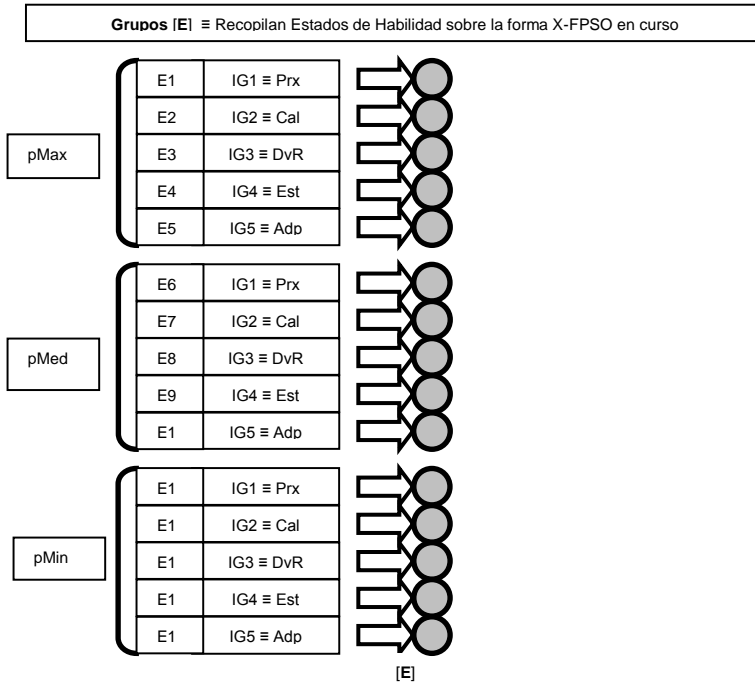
**Grupos [E]** ≡ Recopilan Estados de Habilidad sobre la forma X-FPSO en curso

pMax

| E1 | IG1 ≡ Prx |
|---|---|
| E2 | IG2 ≡ Cal |
| E3 | IG3 ≡ DvR |
| E4 | IG4 ≡ Est |
| E5 | IG5 ≡ Adp |

pMed

| E6 | IG1 ≡ Prx |
|---|---|
| E7 | IG2 ≡ Cal |
| E8 | IG3 ≡ DvR |
| E9 | IG4 ≡ Est |
| E1 | IG5 ≡ Adp |

pMin

| E1 | IG1 ≡ Prx |
|---|---|
| E1 | IG2 ≡ Cal |
| E1 | IG3 ≡ DvR |
| E1 | IG4 ≡ Est |
| E1 | IG5 ≡ Adp |

[**E**]